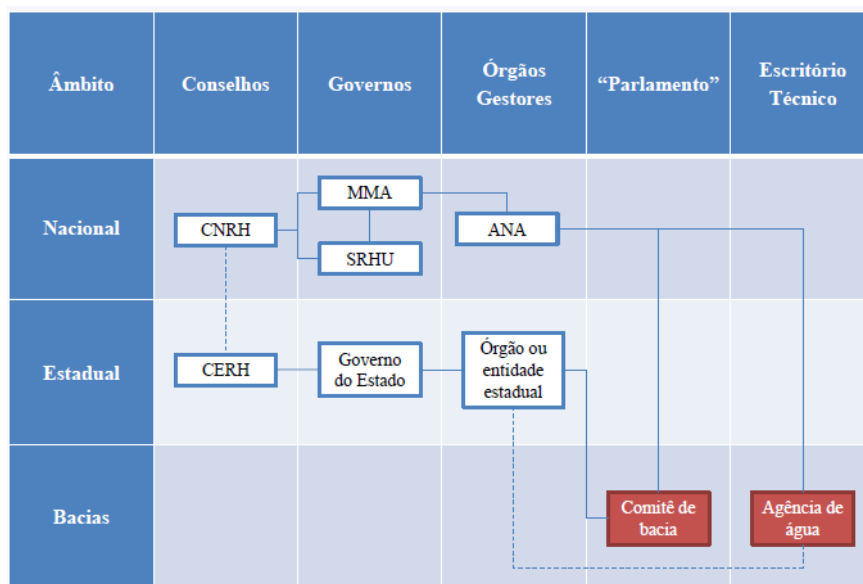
| Âmbito | Conselhos | Governos | Órgãos Gestores | "Parlamento" | Escritório Técnico |
|---|---|---|---|---|---|
| Nacional | CNRH | MMA<br>SRHU | ANA | | |
| Estadual | CERH | Governo do Estado | Órgão ou entidade estadual | | |
| Bacias | | | | Comitê de bacia | Agência de água |